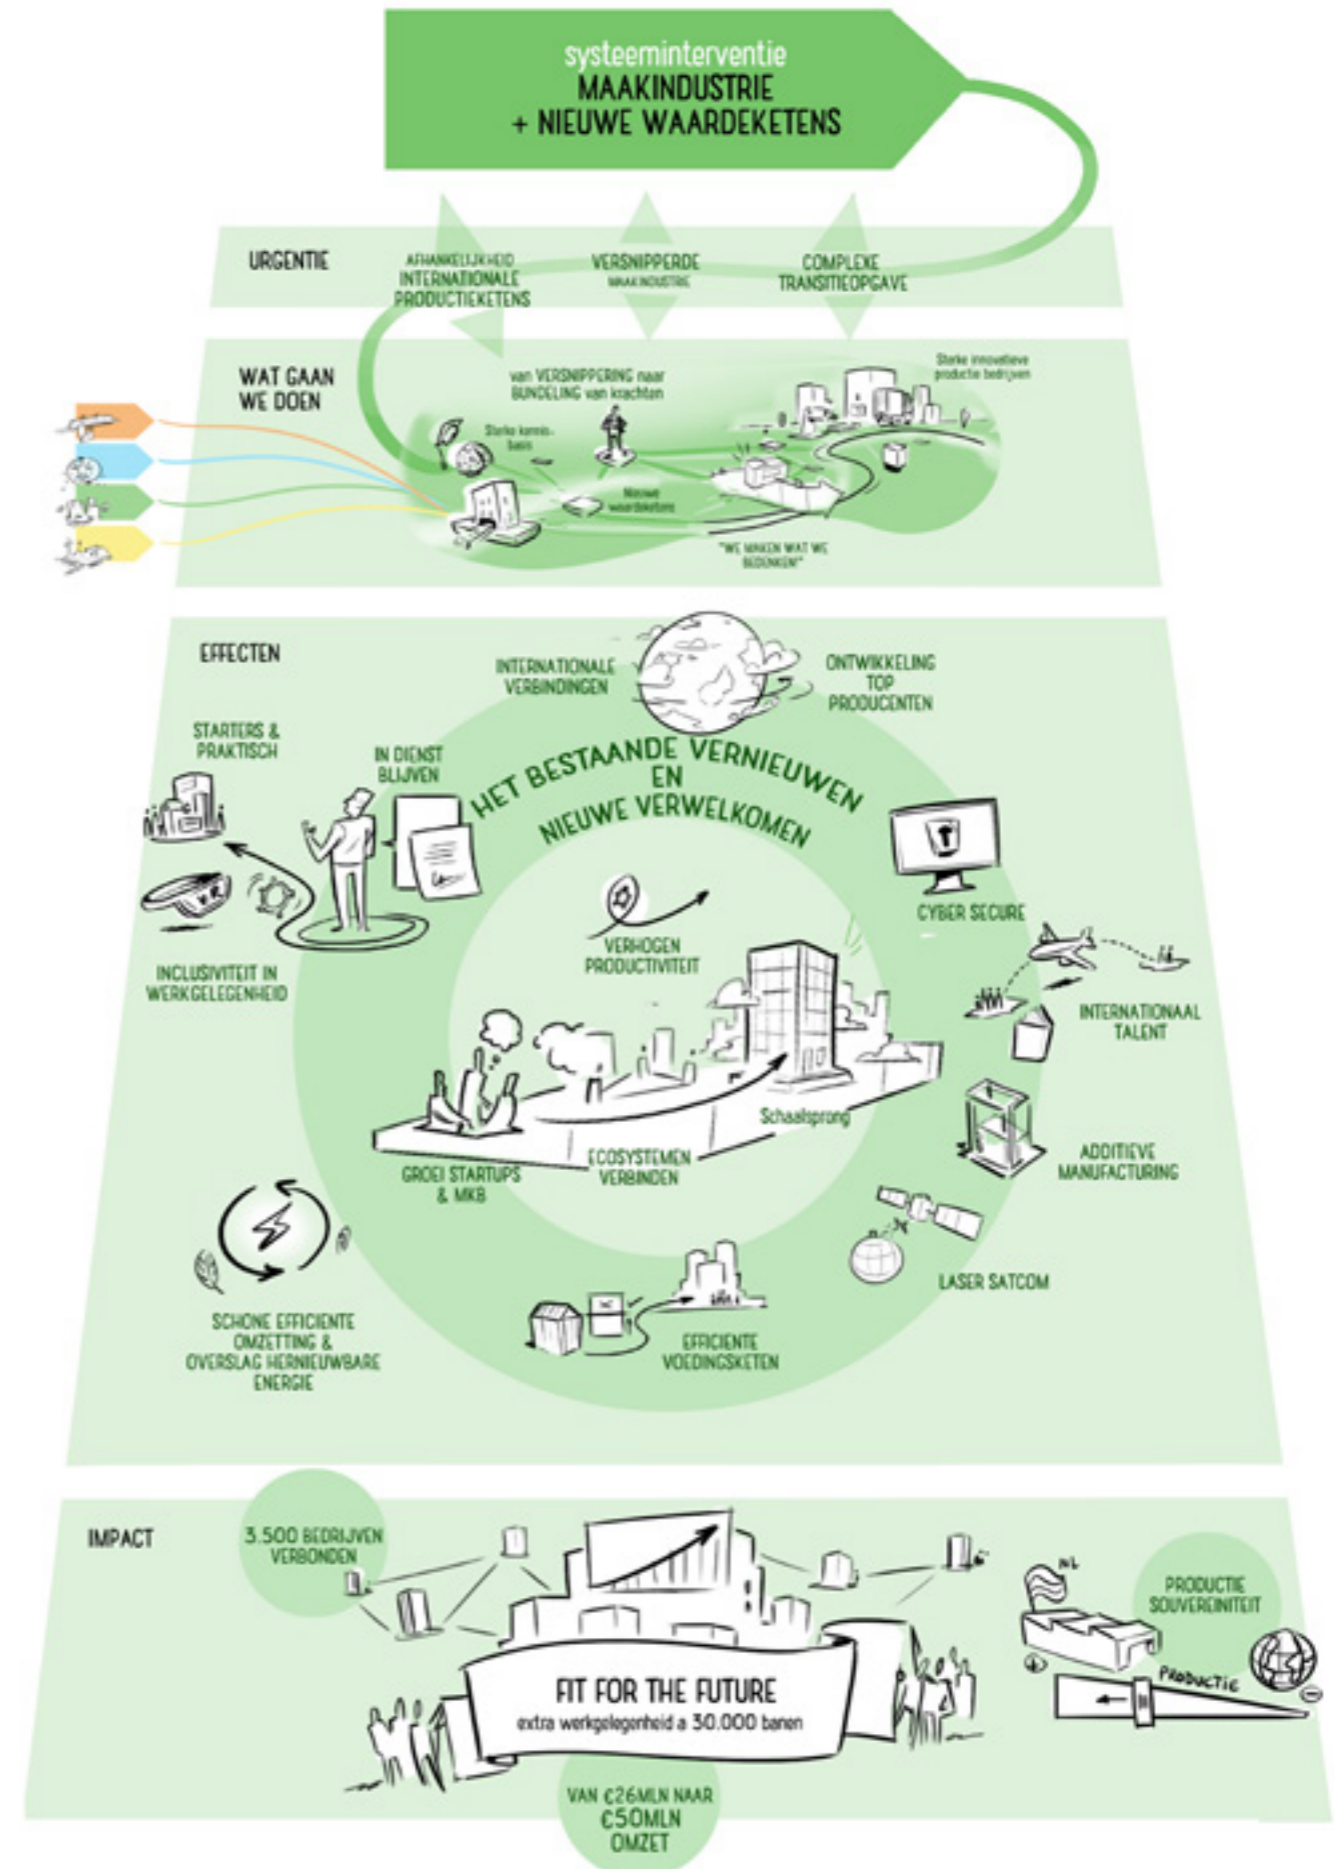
systeeminterventie
MAAKINDUSTRIE
+ NIEUWE WAARDEKETENS

URGENTIE

AFHANKELIJKHEID INTERNATIONALE PRODUCTIEKETENS

VERSNIPPERDE MAAKINDUSTRIE

COMPLEXE TRANSITIEOPGAVE

WAT GAAN WE DOEN

van VERSNIPPERING naar BUNDELING van krachten

Sterke innovatieve productie bedrijven

Sterke kennis-basis

Nieuwe waardeketens

"WE MAKEN WAT WE BEDENKEN"

EFFECTEN

INTERNATIONALE VERBINDINGEN

ONTWIKKELING TOP PRODUCENTEN

STARTERS & PRAKTISCH

IN DIENST BLIJVEN

HET BESTAANDE VERNIEUWEN EN NIEUWE VERWELKOMEN

CYBER SECURE

INCLUSIVITEIT IN WERKGELEGENHEID

VERHOGEN PRODUCTIVITEIT

INTERNATIONAAL TALENT

Schaalsprong

GROEI STARTUPS & MKB

ECOSYSTEMEN VERBINDEN

ADDITIEVE MANUFACTURING

LASER SATCOM

SCHONE EFFICIENTE OMZETTING & OVERSLAG HERNIEUWBARE ENERGIE

EFFICIENTE VOEDINGSKETEN

IMPACT

3.500 BEDRIJVEN VERBONDEN

NL

PRODUCTIE SOUVEREINITEIT

PRODUCTIE

FIT FOR THE FUTURE
extra werkgelegenheid a 30.000 banen

VAN €26MLN NAAR €50MLN OMZET